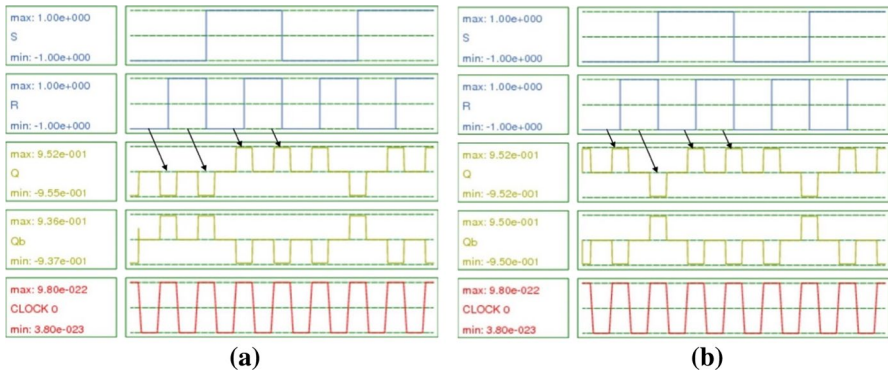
max: 1.00e+000
S
min: -1.00e+000

max: 1.00e+000
R
min: -1.00e+000

max: 9.52e-001
Q
min: -9.55e-001

max: 9.36e-001
Qb
min: -9.37e-001

max: 9.80e-022
CLOCK 0
min: 3.80e-023

(a)

max: 1.00e+000
S
min: -1.00e+000

max: 1.00e+000
R
min: -1.00e+000

max: 9.52e-001
Q
min: -9.52e-001

max: 9.50e-001
Qb
min: -9.50e-001

max: 9.80e-022
CLOCK 0
min: 3.80e-023

(b)